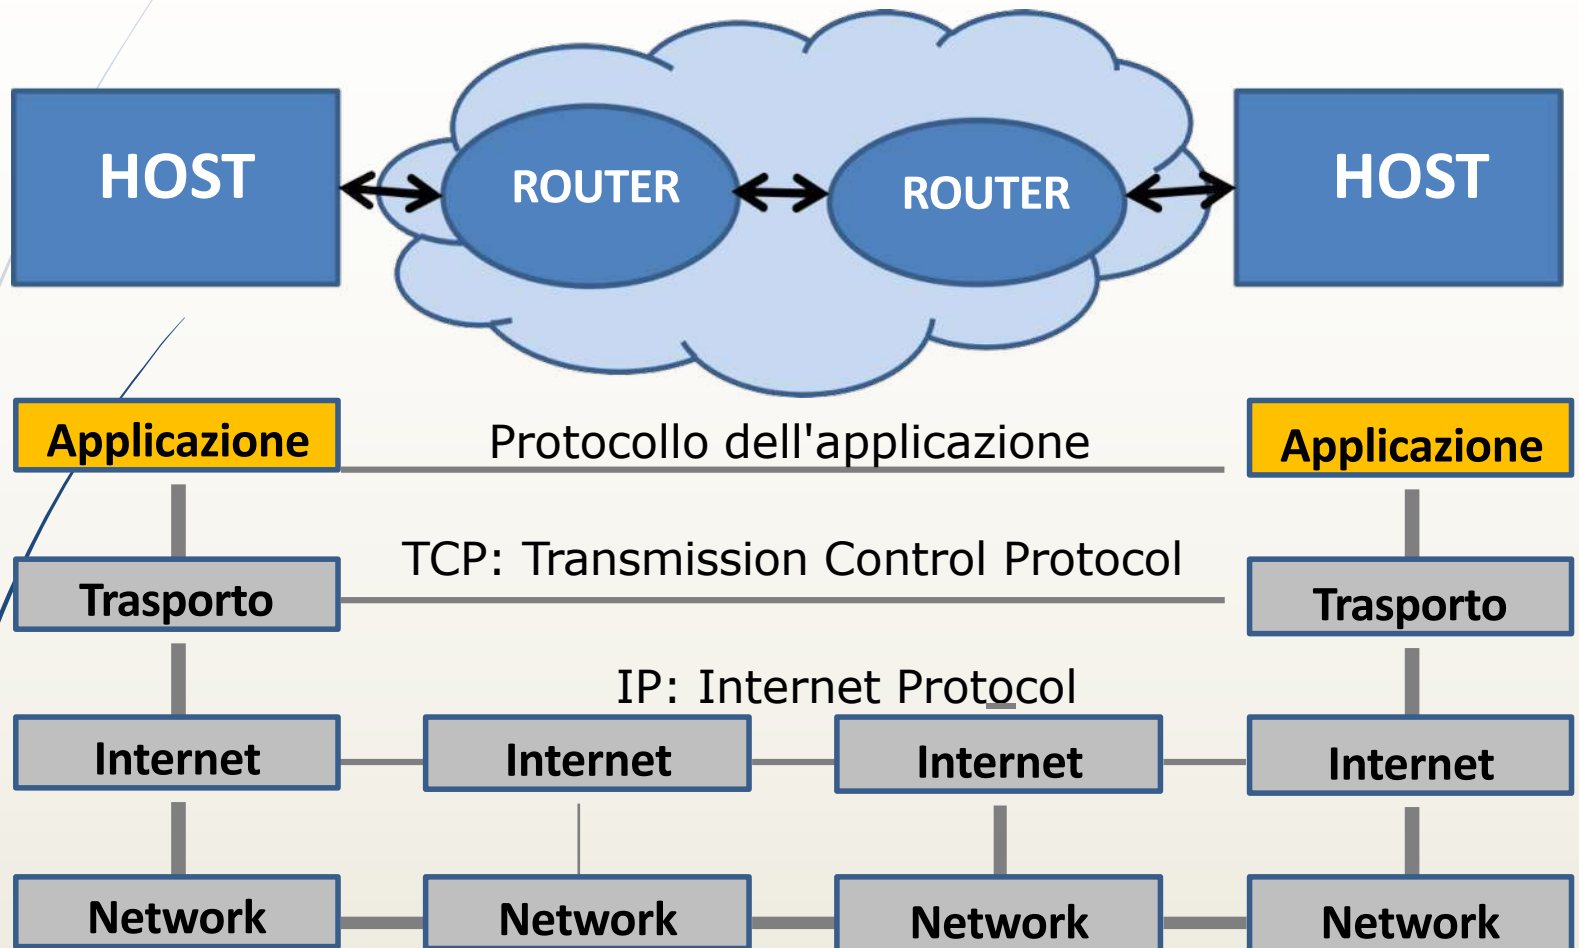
HOST

ROUTER

ROUTER

HOST

Applicazione

Protocollo dell'applicazione

Applicazione

Trasporto

TCP: Transmission Control Protocol

Trasporto

IP: Internet Protocol

Internet

Internet

Internet

Internet

Network

Network

Network

Network